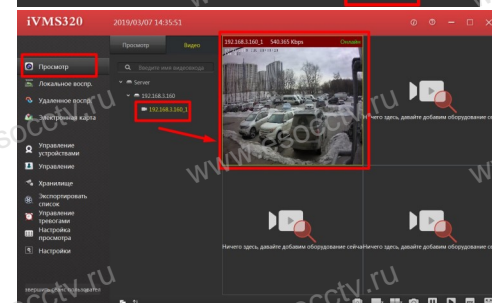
iVMS320 2019/03/07 14:35:51

Просмотр Видео

Поиск имени видеокода

Server

192.168.1.160

192.168.1.160_1

Просмотр

Локальное воспр.

Удаленное воспр.

Электронная карта

Управление устройствами

Управление

Хранилище

Экспортировать список

Управление тревогами

Настройка просмотра

Настройки

192.168.1.160_1 540.365 Kbps Онлайн

Ничего здесь, давайте добавим оборудование сейчас

Ничего здесь, давайте добавим оборудование сейча

Ничего здесь, давайте добавим оборудование сейчас

www.sсcctv.ru

sсcctv.ru

sсcctv.ru

www.sсcctv.ru